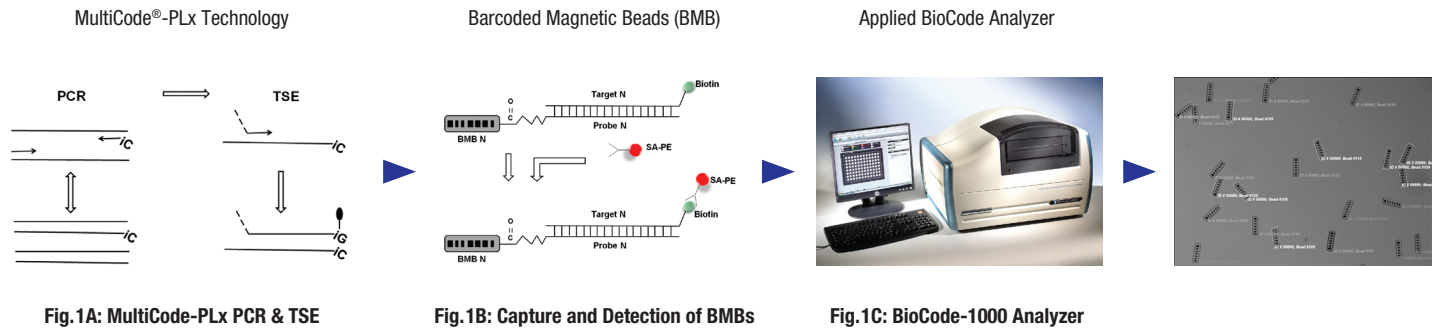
MultiCode®-PLx Technology

Barcoded Magnetic Beads (BMB)

Applied BioCode Analyzer

PCR

TSE

iC

iC

iC

iC

iG

iC

Biotin

Target N

Probe N

BMB N

O
||
C

SA-PE

SA-PE

Target N

Biotin

Probe N

BMB N

O
||
C

Fig.1A: MultiCode-PLx PCR & TSE

Fig.1B: Capture and Detection of BMBs

Fig.1C: BioCode-1000 Analyzer